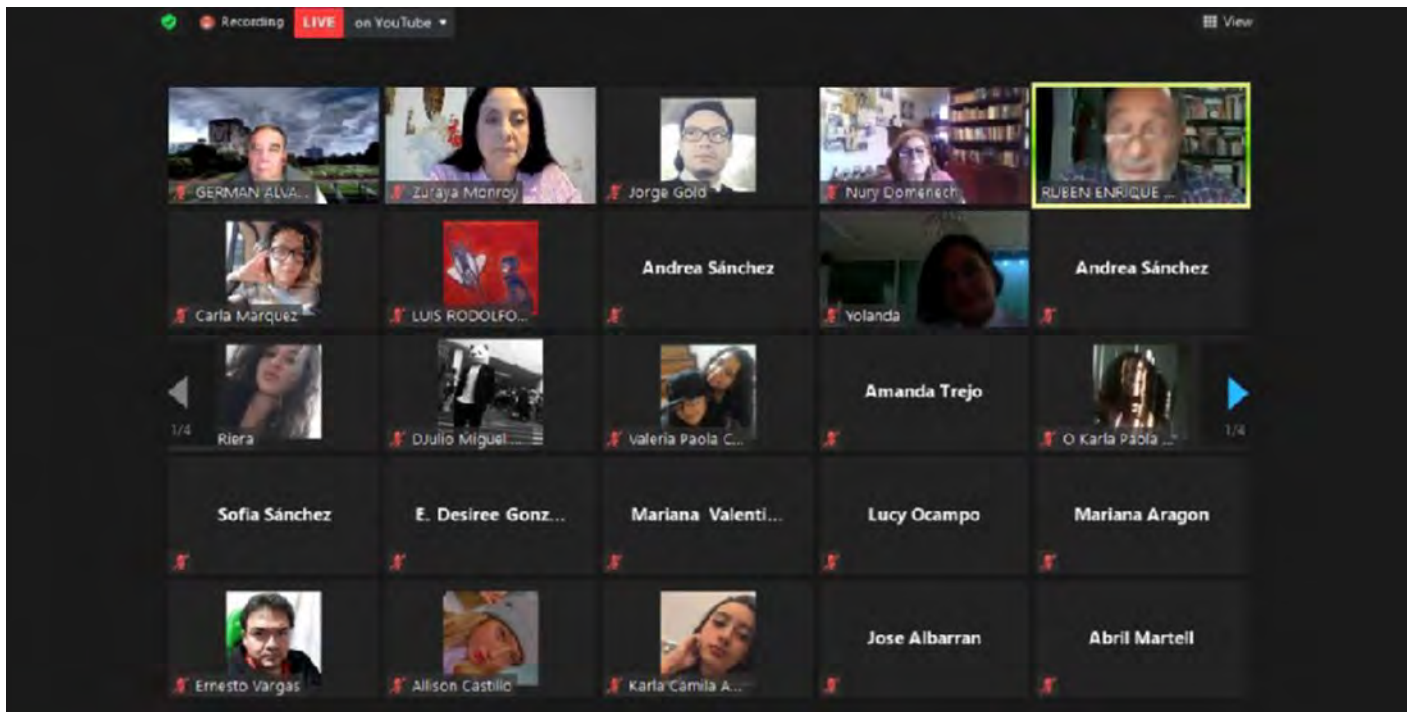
Recording LIVE on YouTube

View

GERMAN ALVA...

Zuraya Monroy

Jorge Gold

Nury Domenech

RUBEN ENRIQUE ...

Carla Marquez

LUIS RODOLFO...

Andrea Sánchez

Yolanda

Andrea Sánchez

1/4

Riera

DJulio Miguel...

Valeria Paola C...

Amanda Trejo

O Karla Paola ...

1/4

Sofia Sánchez

E. Desiree Gonz...

Mariana Valenti...

Lucy Ocampo

Mariana Aragon

Ernesto Vargas

Allison Castillo

Karla Camila A...

Jose Albarran

Abril Martell